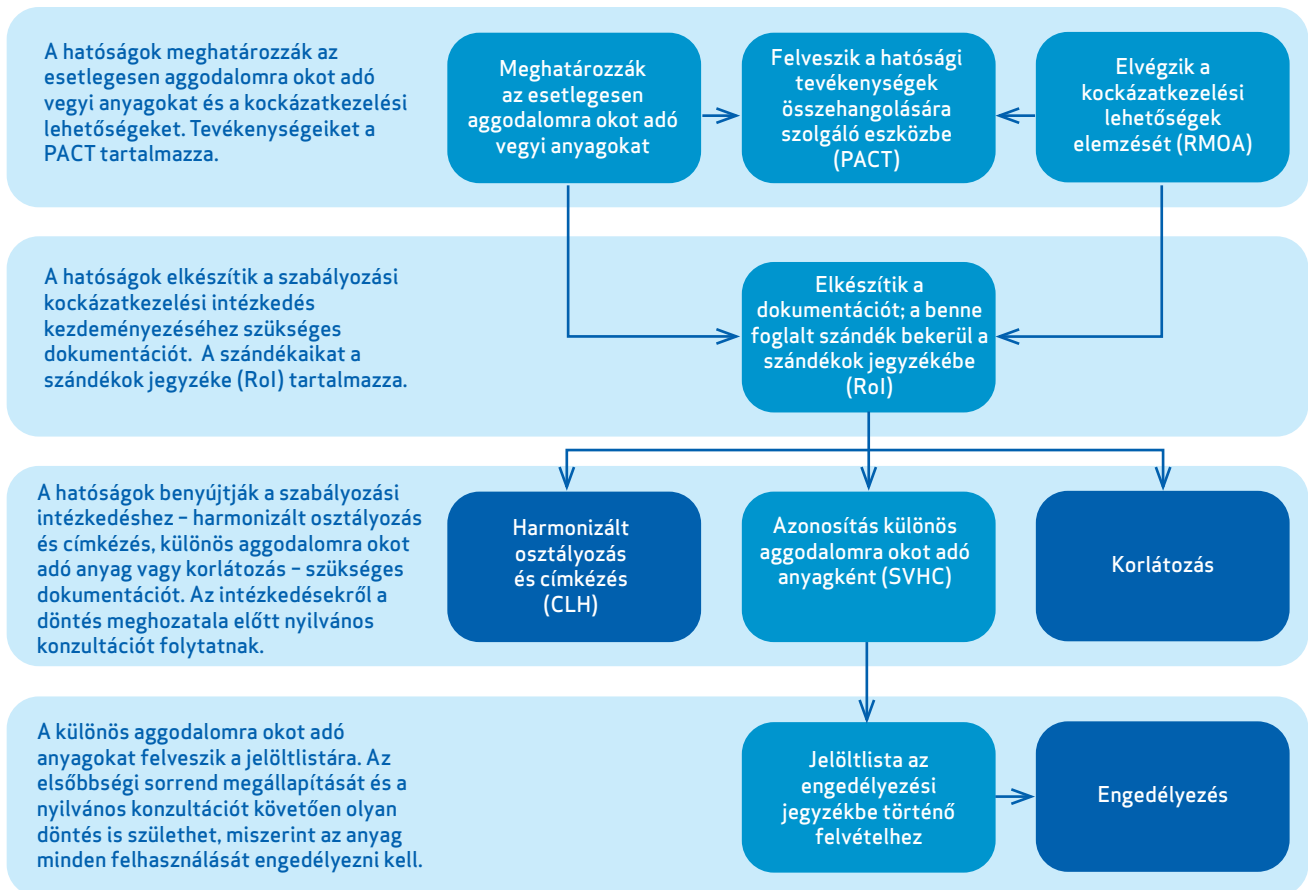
A hatóságok meghatározzák az esetlegesen aggodalomra okot adó vegyi anyagokat és a kockázatkezelési lehetőségeket. Tevékenységeiket a PACT tartalmazza.

Meghatározzák az esetlegesen aggodalomra okot adó vegyi anyagokat

Felveszik a hatósági tevékenységek összehangolására szolgáló eszközbe (PACT)

Elvégzik a kockázatkezelési lehetőségek elemzését (RMOA)

A hatóságok elkészítik a szabályozási kockázatkezelési intézkedés kezdeményezéséhez szükséges dokumentációt. A szándékaikat a szándékok jegyzéke (RoI) tartalmazza.

Elkészítik a dokumentációt; a benne foglalt szándék bekerül a szándékok jegyzékébe (RoI)

A hatóságok benyújtják a szabályozási intézkedéshez – harmonizált osztályozás és címkézés, különös aggodalomra okot adó anyag vagy korlátozás – szükséges dokumentációt. Az intézkedésekről a döntés meghozatala előtt nyilvános konzultációt folytatnak.

Harmonizált osztályozás és címkézés (CLH)

Azonosítás különös aggodalomra okot adó anyagként (SVHC)

Korlátozás

A különös aggodalomra okot adó anyagokat felveszik a jelöltlistára. Az elsőbbségi sorrend megállapítását és a nyilvános konzultációt követően olyan döntés is születhet, miszerint az anyag minden felhasználását engedélyezni kell.

Jelöltlista az engedélyezési jegyzékbe történő felvételhez

Engedélyezés